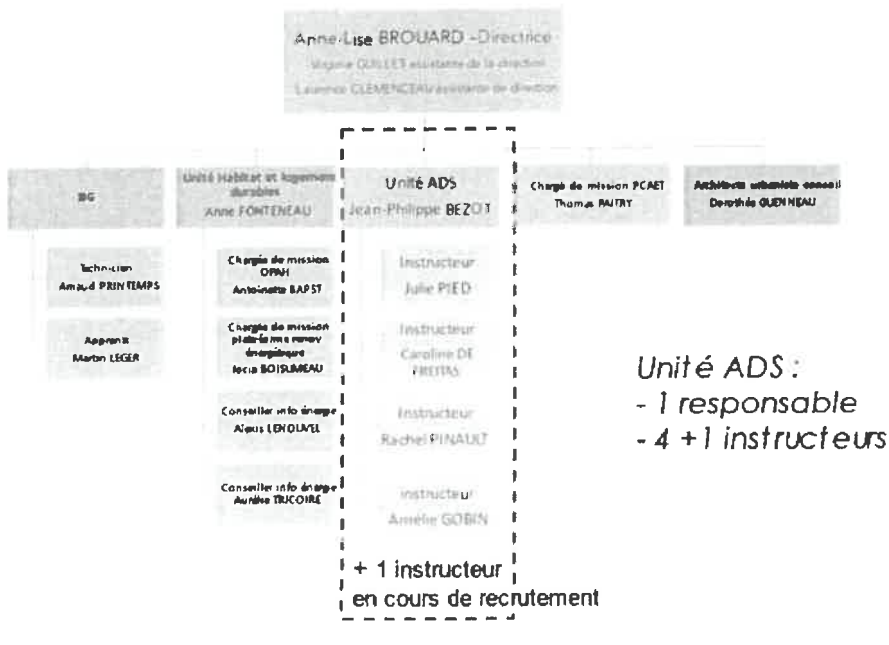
Anne-Lise BROUARD - Directrice
Virginie GUILLET assistante de la direction
Laurence CLEMENCEAU assistante de direction

SIG

Unité Habitat et logements durables
Anne FONTENEAU

Unité ADS
Jean-Philippe BEZOT

Chargé de mission PCAET
Thomas PAITRY

Architecte urbaniste conseil
Dorothée GUENNEAU

Technicien
Arnaud PRINTEMPS

Apprenti
Martin LEGER

Chargée de mission OPAH
Antoinette RAPST

Chargée de mission plateforme renov énergétique
Iecia BOISUMEAU

Conseiller info énergie
Alexis LENOUVEL

Conseiller info énergie
Aurélien TUCOIRE

Instructeur
Julie PIED

Instructeur
Caroline DE FREITAS

Instructeur
Rachel PINAULT

Instructeur
Amélie GOBIN

+ 1 instructeur en cours de recrutement

Unité ADS :
- 1 responsable
- 4 +1 instructeurs